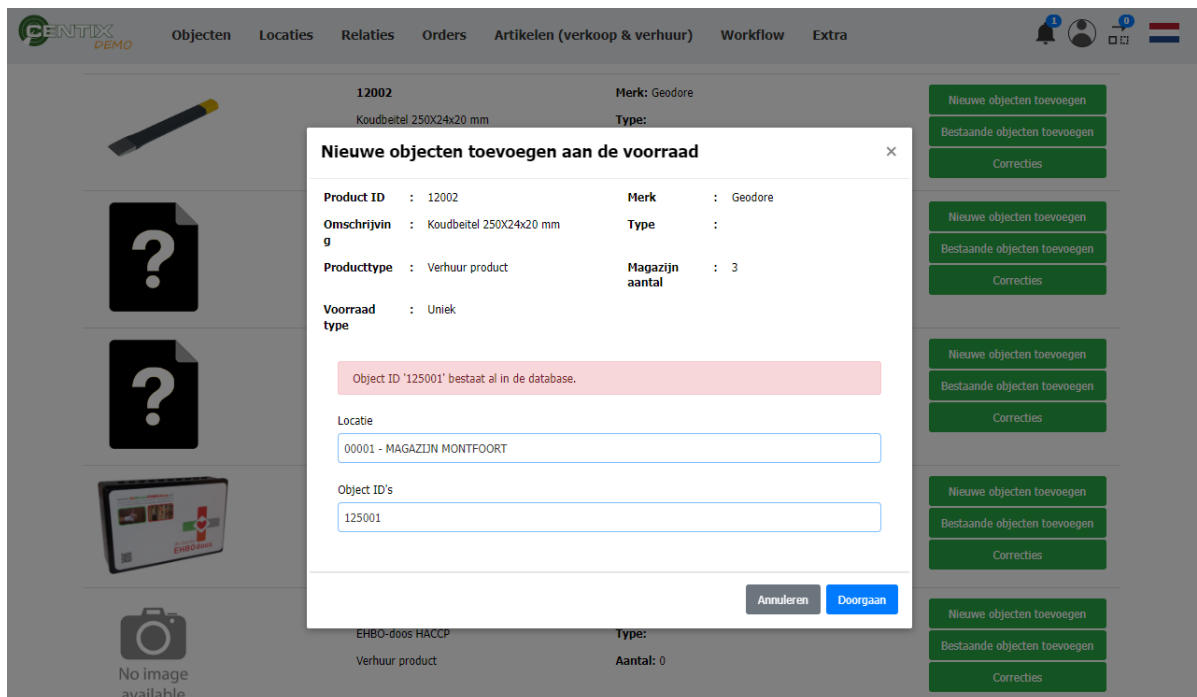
CENTIX DEMO Objecten Locaties Relaties Orders Artikelen (verkoop & verhuur) Workflow Extra 1 0

12002
Koudbeitel 250X24x20 mm

Merk: Geodore
Type:

Nieuwe objecten toevoegen
Bestaande objecten toevoegen
Correcties

Nieuwe objecten toevoegen
Bestaande objecten toevoegen
Correcties

Nieuwe objecten toevoegen
Bestaande objecten toevoegen
Correcties

EHBO-doos

Nieuwe objecten toevoegen
Bestaande objecten toevoegen
Correcties

Nieuwe objecten toevoegen aan de voorraad ×

| | | | |
|---|---|---|---|
| Product ID | : 12002 | Merk | : Geodore |
| Omschrijving | : Koudbeitel 250X24x20 mm | Type | : |
| Producttype | : Verhuur product | Magazijn aantal | : 3 |
| Voorraad type | : Uniek | | |

Object ID '125001' bestaat al in de database.

Locatie
00001 - MAGAZIJN MONTFOORT

Object ID's
125001

Annuleren Doorgaan

No image available

EHBO-doos HACCP
Verhuur product

Type:
Aantal: 0

Nieuwe objecten toevoegen
Bestaande objecten toevoegen
Correcties